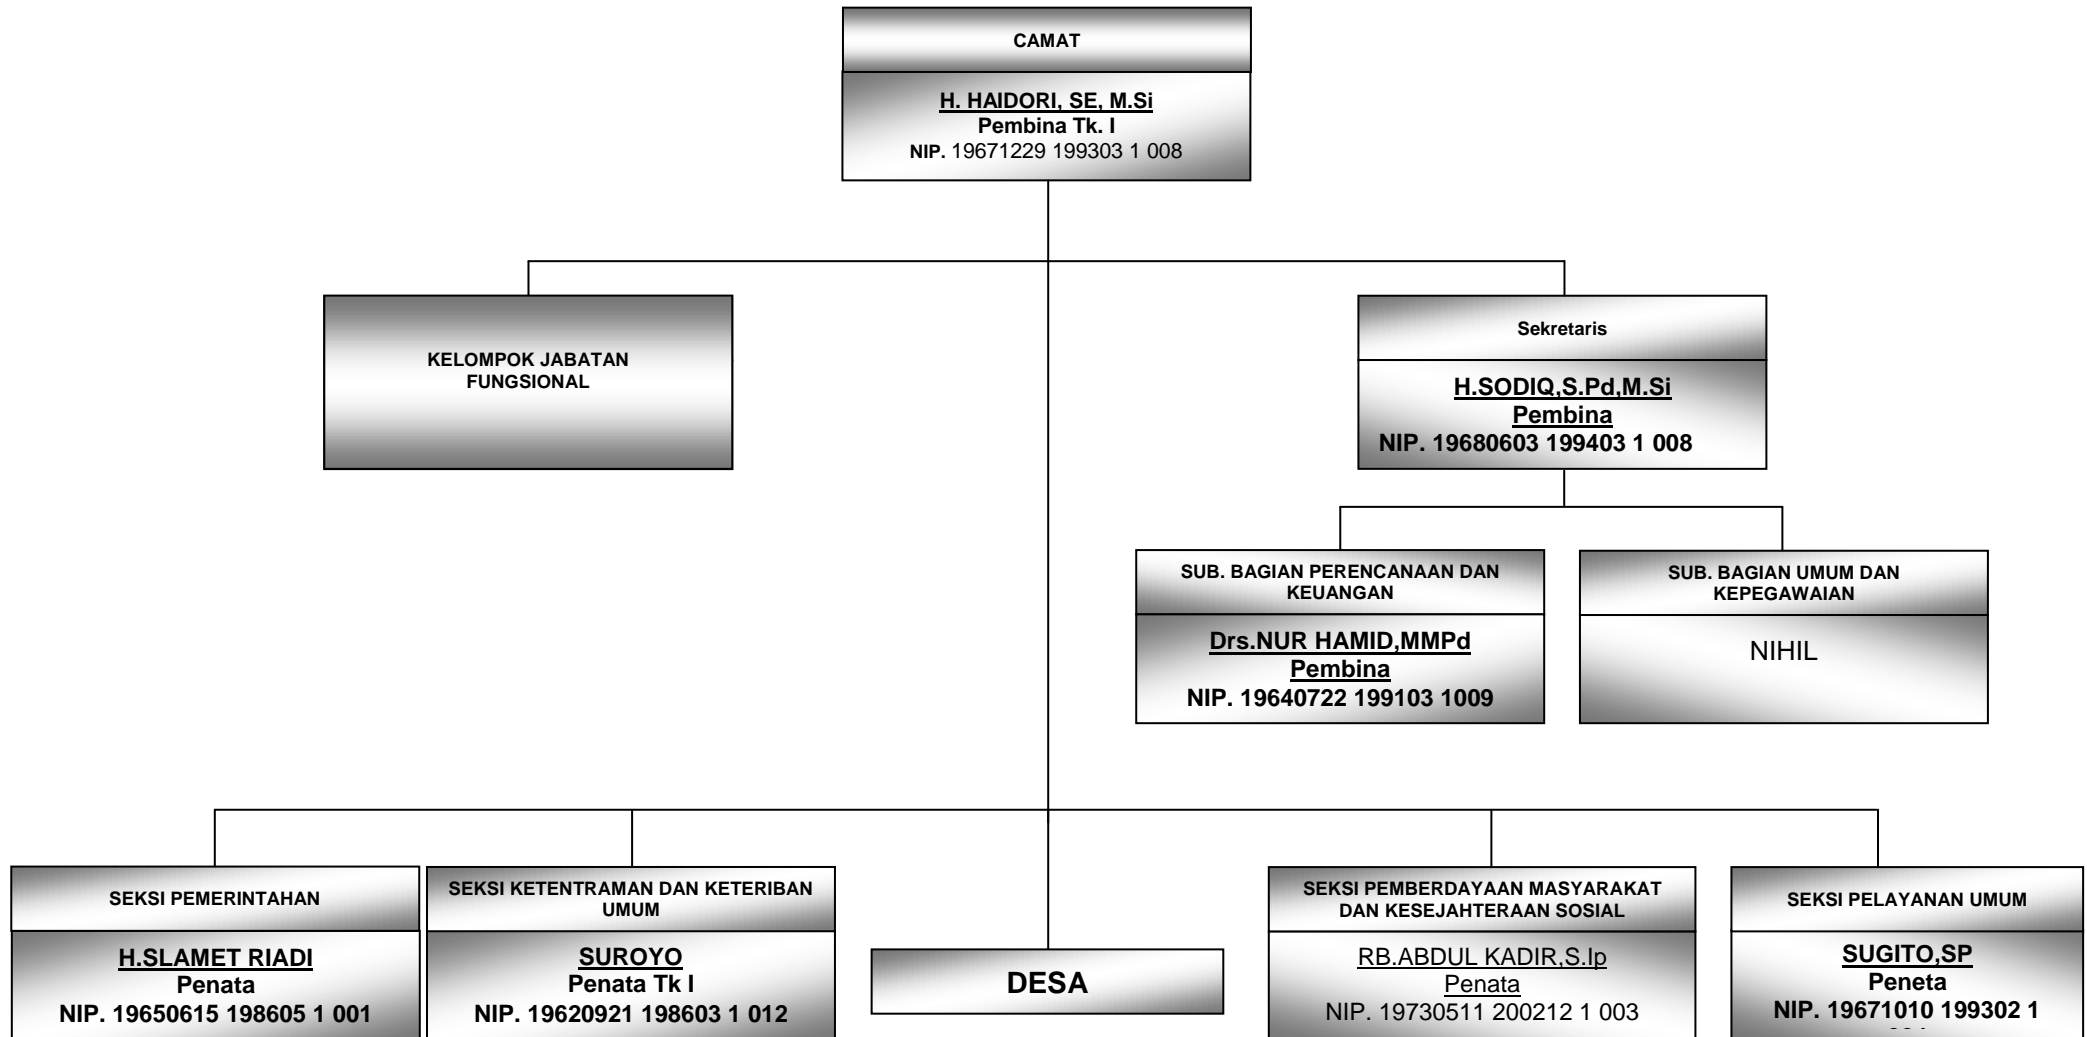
CAMAT

H. HAIDORI, SE, M.Si
Pembina Tk. I
NIP. 19671229 199303 1 008

KELOMPOK JABATAN FUNGSIONAL

Sekretaris

H.SODIQ,S.Pd,M.Si
Pembina
NIP. 19680603 199403 1 008

SUB. BAGIAN PERENCANAAN DAN KEUANGAN

Drs.NUR HAMID,MMPd
Pembina
NIP. 19640722 199103 1009

SUB. BAGIAN UMUM DAN KEPEGAWAIAN

NIHIL

SEKSI PEMERINTAHAN

H.SLAMET RIADI
Penata
NIP. 19650615 198605 1 001

SEKSI KETENTRAMAN DAN KETERIBAN UMUM

SUROYO
Penata Tk I
NIP. 19620921 198603 1 012

DESA

SEKSI PEMBERDAYAAN MASYARAKAT DAN KESEJAHTERAAN SOSIAL

RB.ABDUL KADIR,S.Ip
Penata
NIP. 19730511 200212 1 003

SEKSI PELAYANAN UMUM

SUGITO,SP
Peneta
NIP. 19671010 199302 1 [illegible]